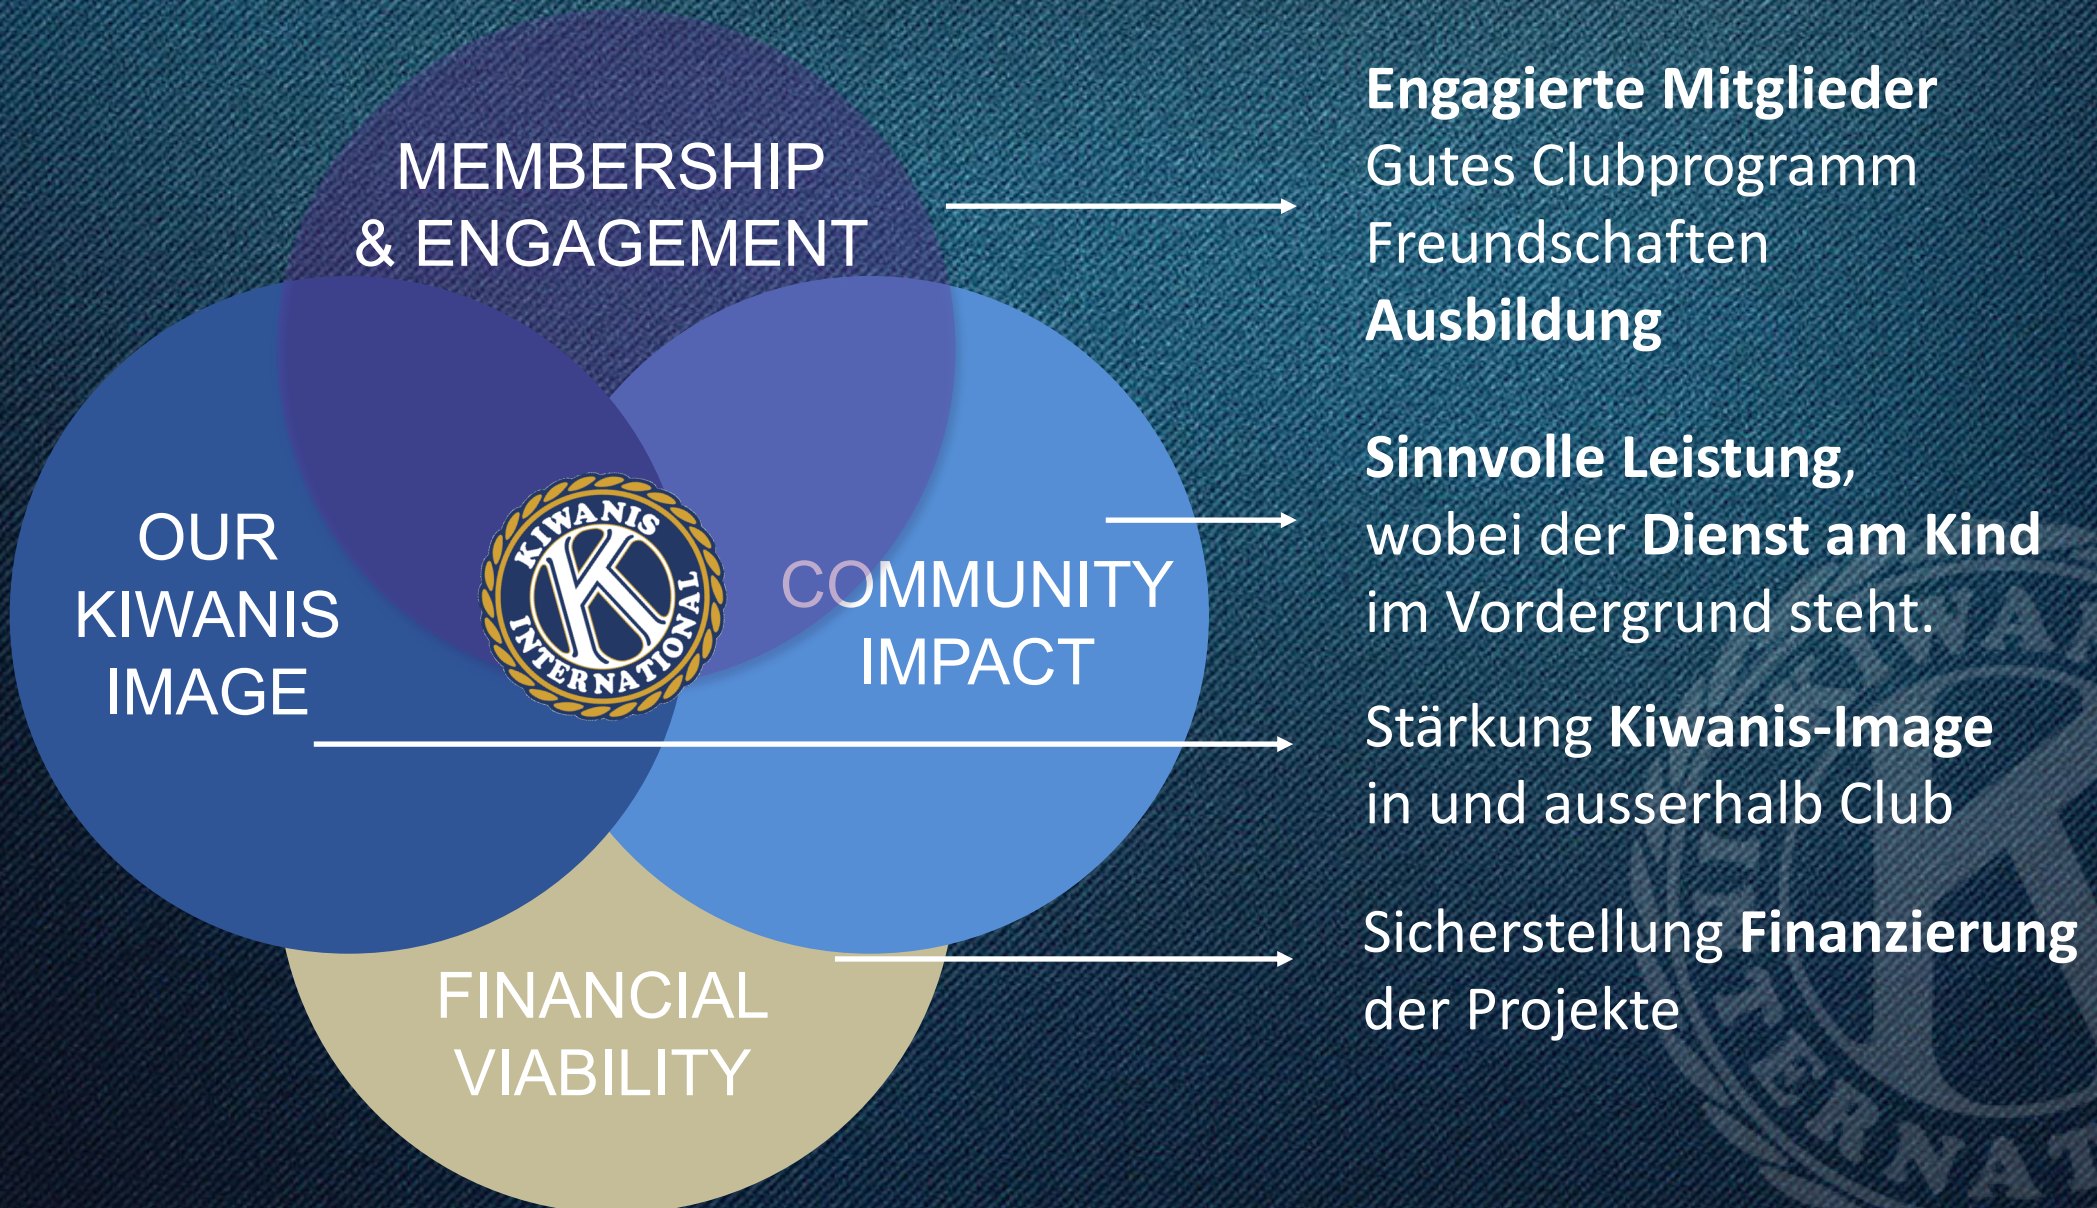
MEMBERSHIP & ENGAGEMENT

OUR KIWANIS IMAGE

KIWANIS INTERNATIONAL

K

COMMUNITY IMPACT

FINANCIAL VIABILITY

Engagierte Mitglieder
Gutes Clubprogramm
Freundschaften
Ausbildung

Sinnvolle Leistung, wobei der Dienst am Kind im Vordergrund steht.

Stärkung Kiwanis-Image in und ausserhalb Club

Sicherstellung Finanzierung der Projekte